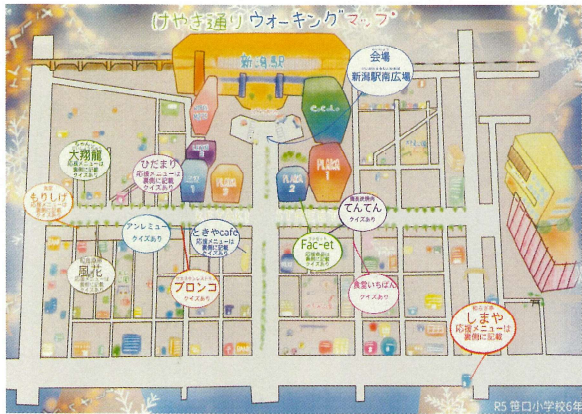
けやき通りウォーキングマップ

新潟駅

会場
新潟駅南広場

PLAKA 1
PLAKA 2
PLAKA 3

大翔館
応援メニューは裏側に記載
クイズあり

ひだまり
応援メニューは裏側に記載
クイズあり

もりしげ
クイズあり

アンレミュー
クイズあり

ときやcafe
応援メニューは裏側に記載
クイズあり

Fac-et
応援メニューは裏側に記載
クイズあり

てんてん
クイズあり

風花
クイズあり

ブロンコ
クイズあり

食堂いちばん
クイズあり

しまや
応援メニューは裏側に記載

R5 笹口小学校6年